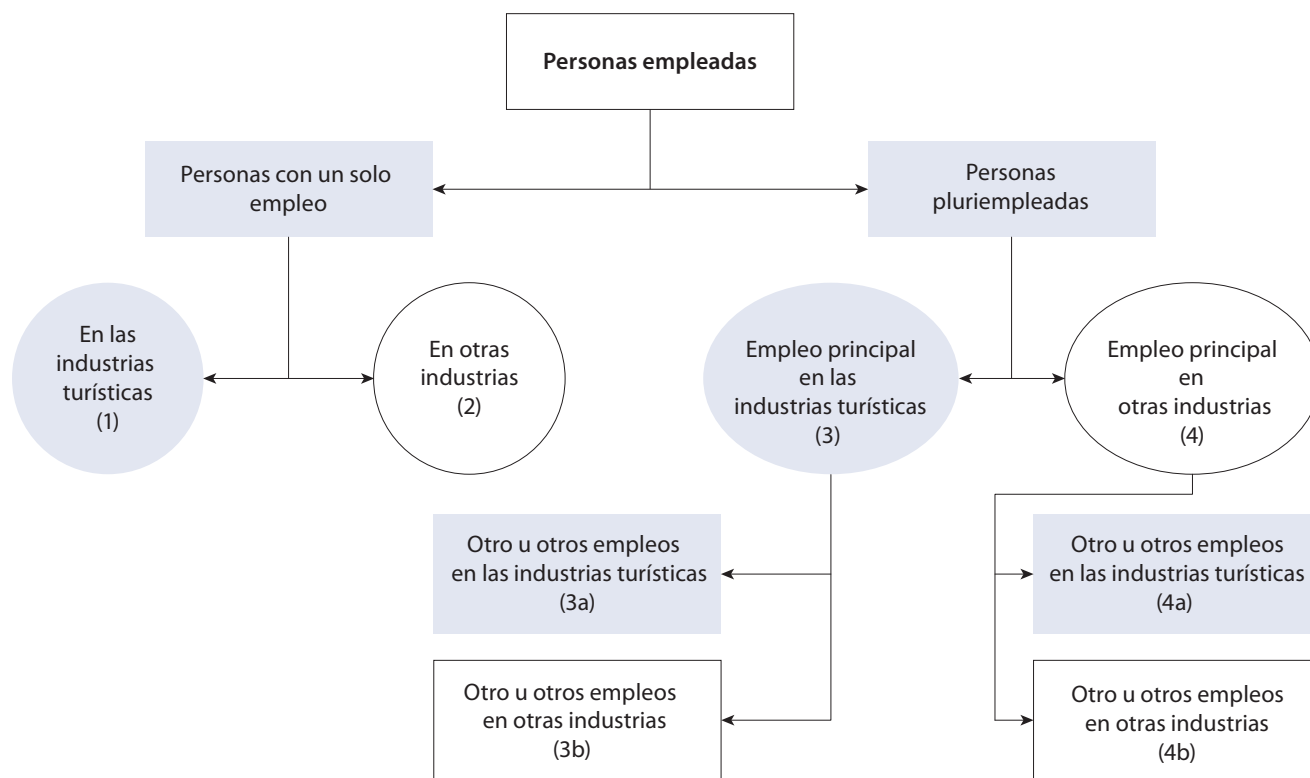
Personas empleadas

Personas con un solo empleo

Personas pluriempleadas

En las industrias turísticas (1)

En otras industrias (2)

Empleo principal en las industrias turísticas (3)

Empleo principal en otras industrias (4)

Otro u otros empleos en las industrias turísticas (3a)

Otro u otros empleos en otras industrias (3b)

Otro u otros empleos en las industrias turísticas (4a)

Otro u otros empleos en otras industrias (4b)